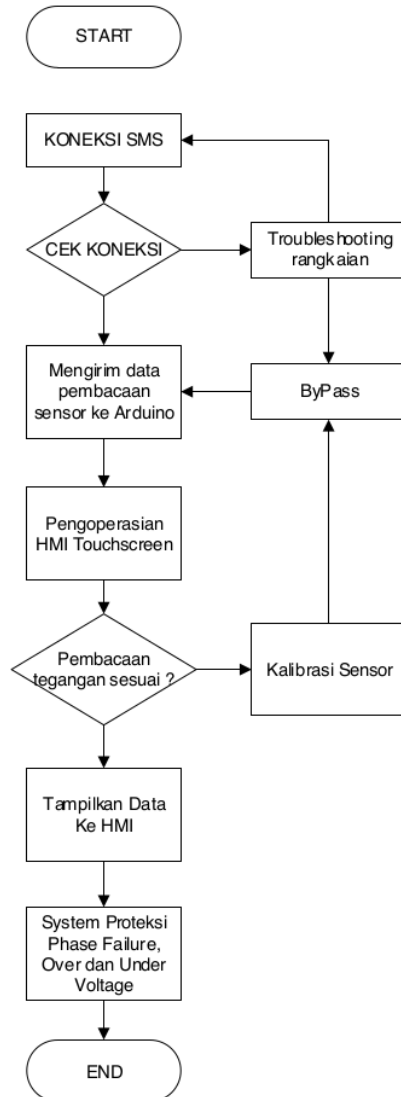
START

KONEKSI SMS

CEK KONEKSI

Troubleshooting rangkaian

Mengirim data pembacaan sensor ke Arduino

ByPass

Pengoperasian HMI Touchscreen

Pembacaan tegangan sesuai ?

Kalibrasi Sensor

Tampilkan Data Ke HMI

System Proteksi Phase Failure, Over dan Under Voltage

END